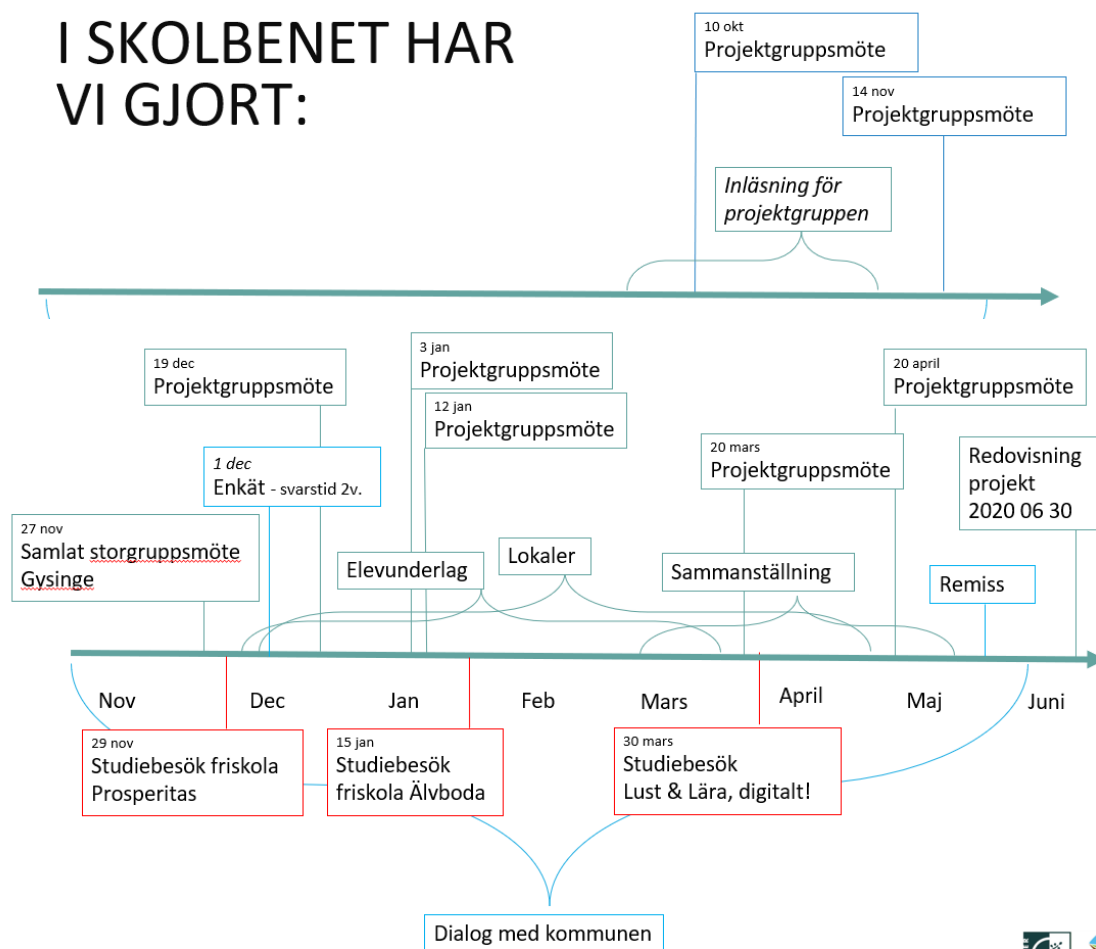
I SKOLBENET HAR VI GJORT:

10 okt
Projektgruppsmöte

14 nov
Projektgruppsmöte

Inläsning för projektgruppen

19 dec
Projektgruppsmöte

3 jan
Projektgruppsmöte

12 jan
Projektgruppsmöte

20 april
Projektgruppsmöte

1 dec
Enkät - svarstid 2v.

20 mars
Projektgruppsmöte

Redovisning projekt 2020 06 30

27 nov
Samlat storgruppsmöte Gysinge

Elevunderlag

Lokaler

Sammanställning

Remiss

Nov

Dec

Jan

Feb

Mars

April

Maj

Juni

29 nov
Studiebesök friskola Prosperitas

15 jan
Studiebesök friskola Älvboda

30 mars
Studiebesök Lust & Lära, digitalt!

Dialog med kommunen